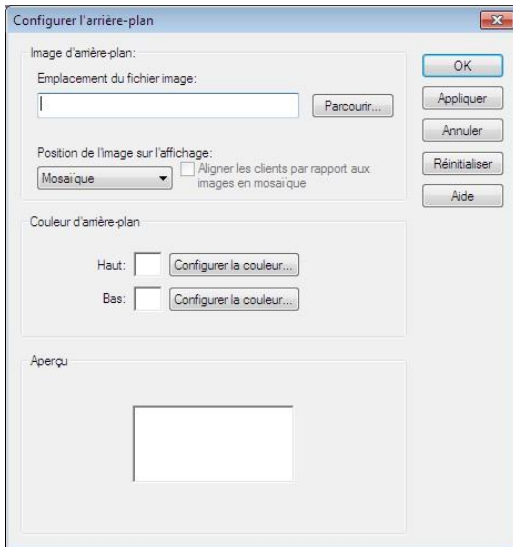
Configurer l'arrière-plan

Image d'arrière-plan:

Emplacement du fichier image:

Parcourir...

Position de l'image sur l'affichage:

Mosaïque

Aligner les clients par rapport aux images en mosaïque

Couleur d'arrière-plan

Haut:

Configurer la couleur...

Bas:

Configurer la couleur...

Aperçu

OK

Appliquer

Annuler

Réinitialiser

Aide